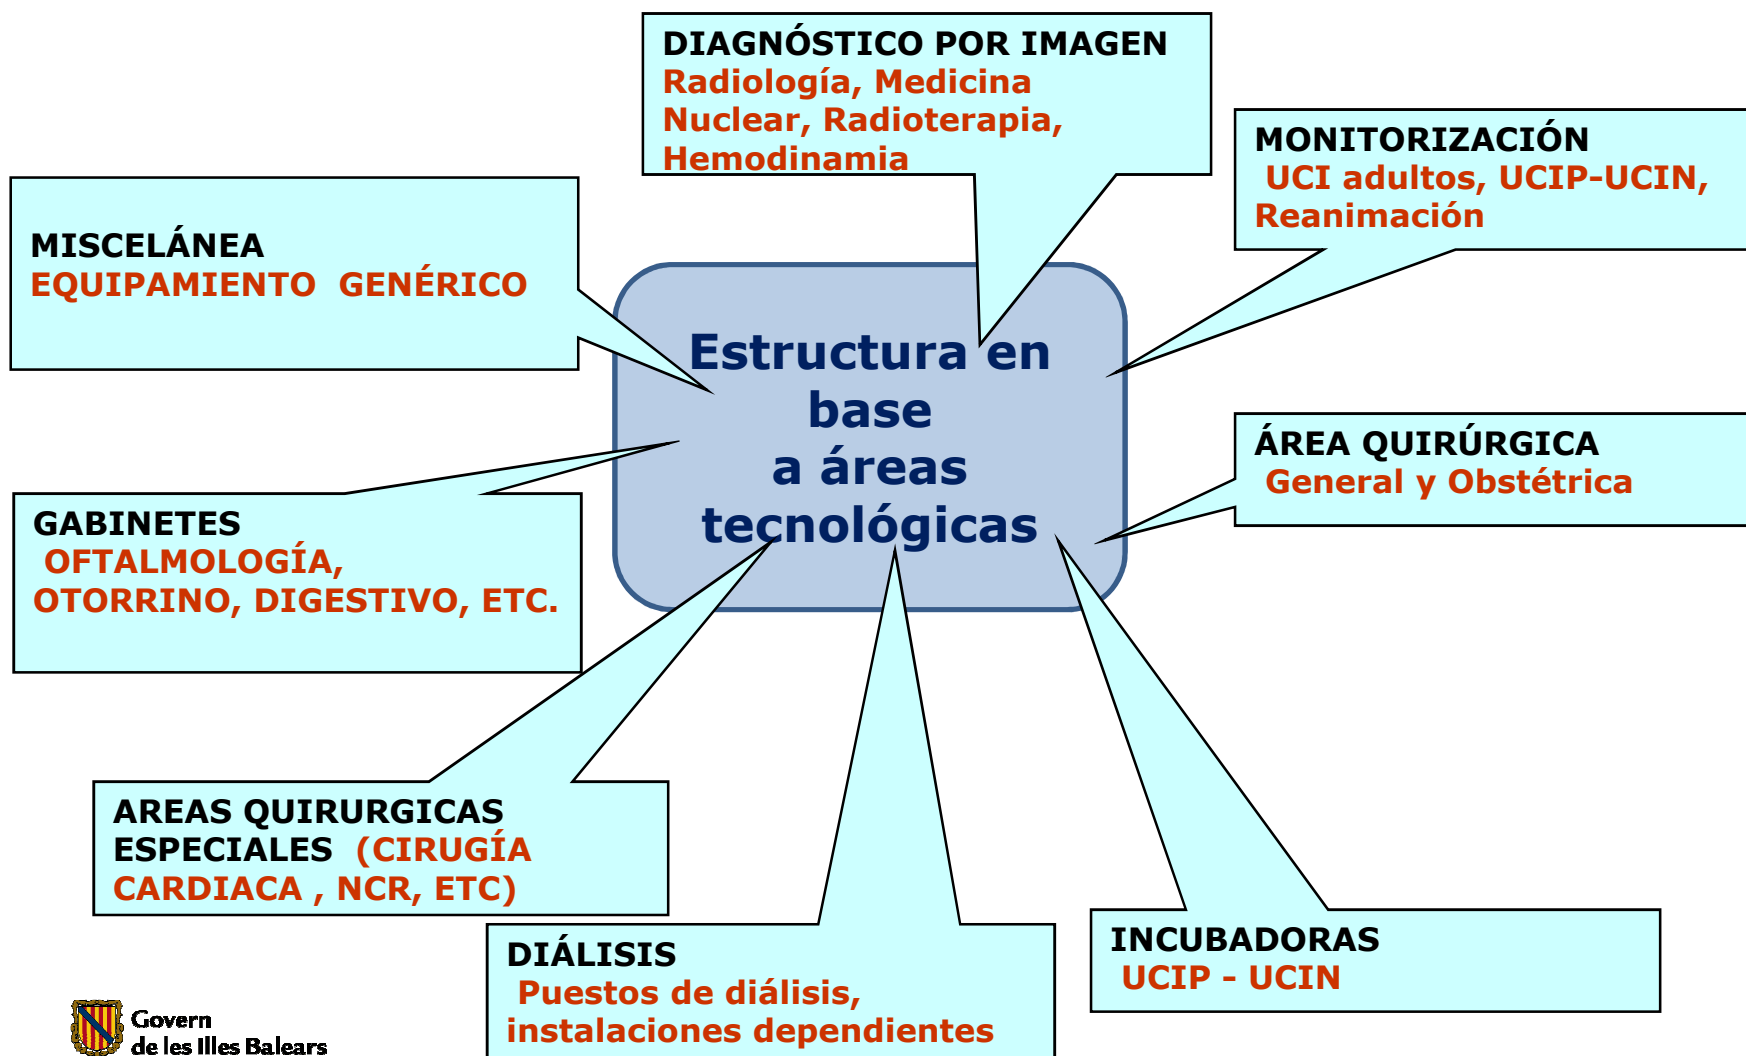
DIAGNÓSTICO POR IMAGEN
Radiología, Medicina Nuclear, Radioterapia, Hemodinamia

MONITORIZACIÓN
UCI adultos, UCIP-UCIN, Reanimación

MISCELÁNEA
EQUIPAMIENTO GENÉRICO

Estructura en base a áreas tecnológicas

ÁREA QUIRÚRGICA
General y Obstétrica

GABINETES
OFTALMOLOGÍA, OTORRINO, DIGESTIVO, ETC.

AREAS QUIRURGICAS ESPECIALES (CIRUGÍA CARDIACA , NCR, ETC)

DIÁLISIS
Puestos de diálisis, instalaciones dependientes

INCUBADORAS
UCIP - UCIN

Govern de les Illes Balears